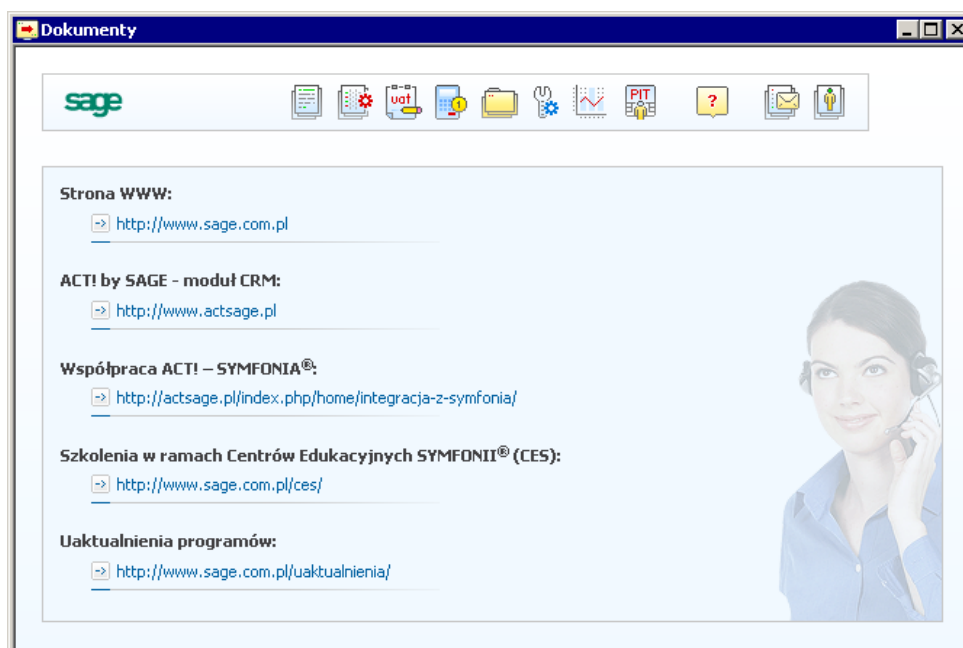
Dokumenty

sage

vat

PIT

?

Strona WWW:

-> http://www.sage.com.pl

ACT! by SAGE - moduł CRM:

-> http://www.actsage.pl

Współpraca ACT! – SYMFONIA®:

-> http://actsage.pl/index.php/home/integracja-z-symfonia/

Szkolenia w ramach Centrów Edukacyjnych SYMFONII® (CES):

-> http://www.sage.com.pl/ces/

Uaktualnienia programów:

-> http://www.sage.com.pl/uaktualnienia/